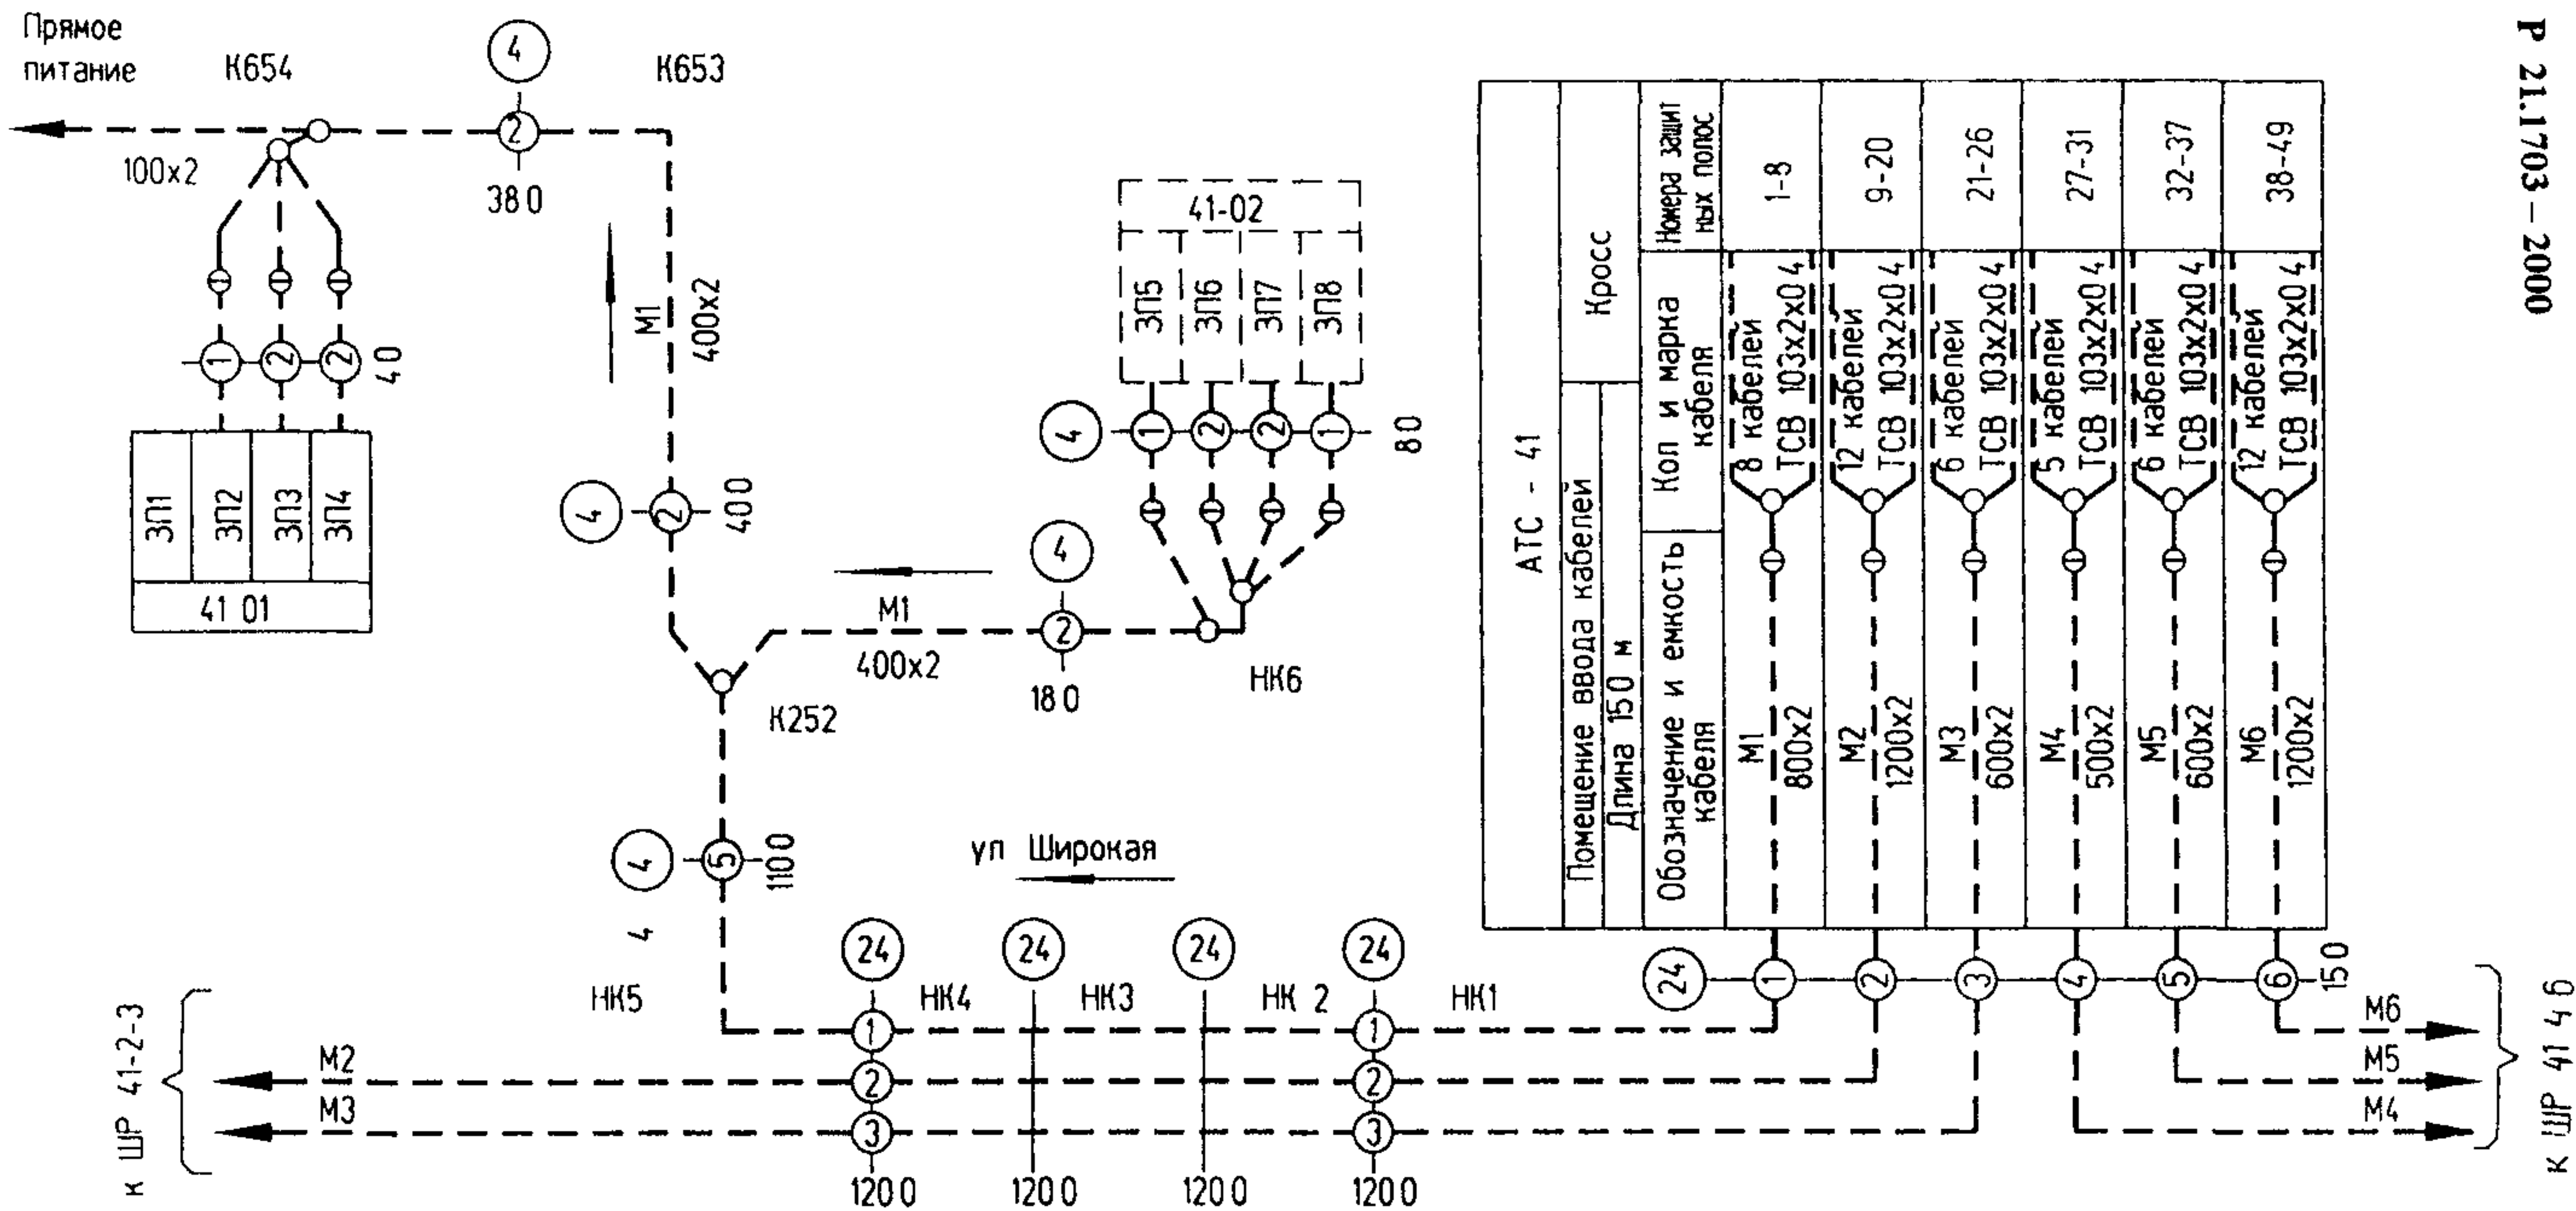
Р 21.1703 – 2000

Прямое питание

К654

100х2

4

2

38 0

К653

М1

400х2

1 2 2 4 0

ЗП1 ЗП2 ЗП3 ЗП4

41 01

4

2

40 0

К252

М1

400х2

4

2

18 0

НК6

41-02

ЗП5 ЗП6 ЗП7 ЗП8

4

1 2 2 1

8 0

4

5

110 0

4

ул Широкая

24 24 24 24

НК5 НК4 НК3 НК 2 НК1

1 2 3

1 2 3

120 0 120 0 120 0 120 0

М2

М3

к ШР 41-2-3

АТС - 41

Помещение ввода кабелей

Длина 150 м

Кросс

| Обозначение и емкость кабеля | Кол и марка кабеля | Номера защитных полос |
|---|---|---|
| М1 800х2 | 8 кабелей ТСВ 103х2х0 4 | 1-8 |
| М2 1200х2 | 12 кабелей ТСВ 103х2х0 4 | 9-20 |
| М3 600х2 | 6 кабелей ТСВ 103х2х0 4 | 21-26 |
| М4 500х2 | 5 кабелей ТСВ 103х2х0 4 | 27-31 |
| М5 600х2 | 6 кабелей ТСВ 103х2х0 4 | 32-37 |
| М6 1200х2 | 12 кабелей ТСВ 103х2х0 4 | 38-49 |

24

1 2 3 4 5 6

15 0

М6

М5

М4

к ШР 41 4 6